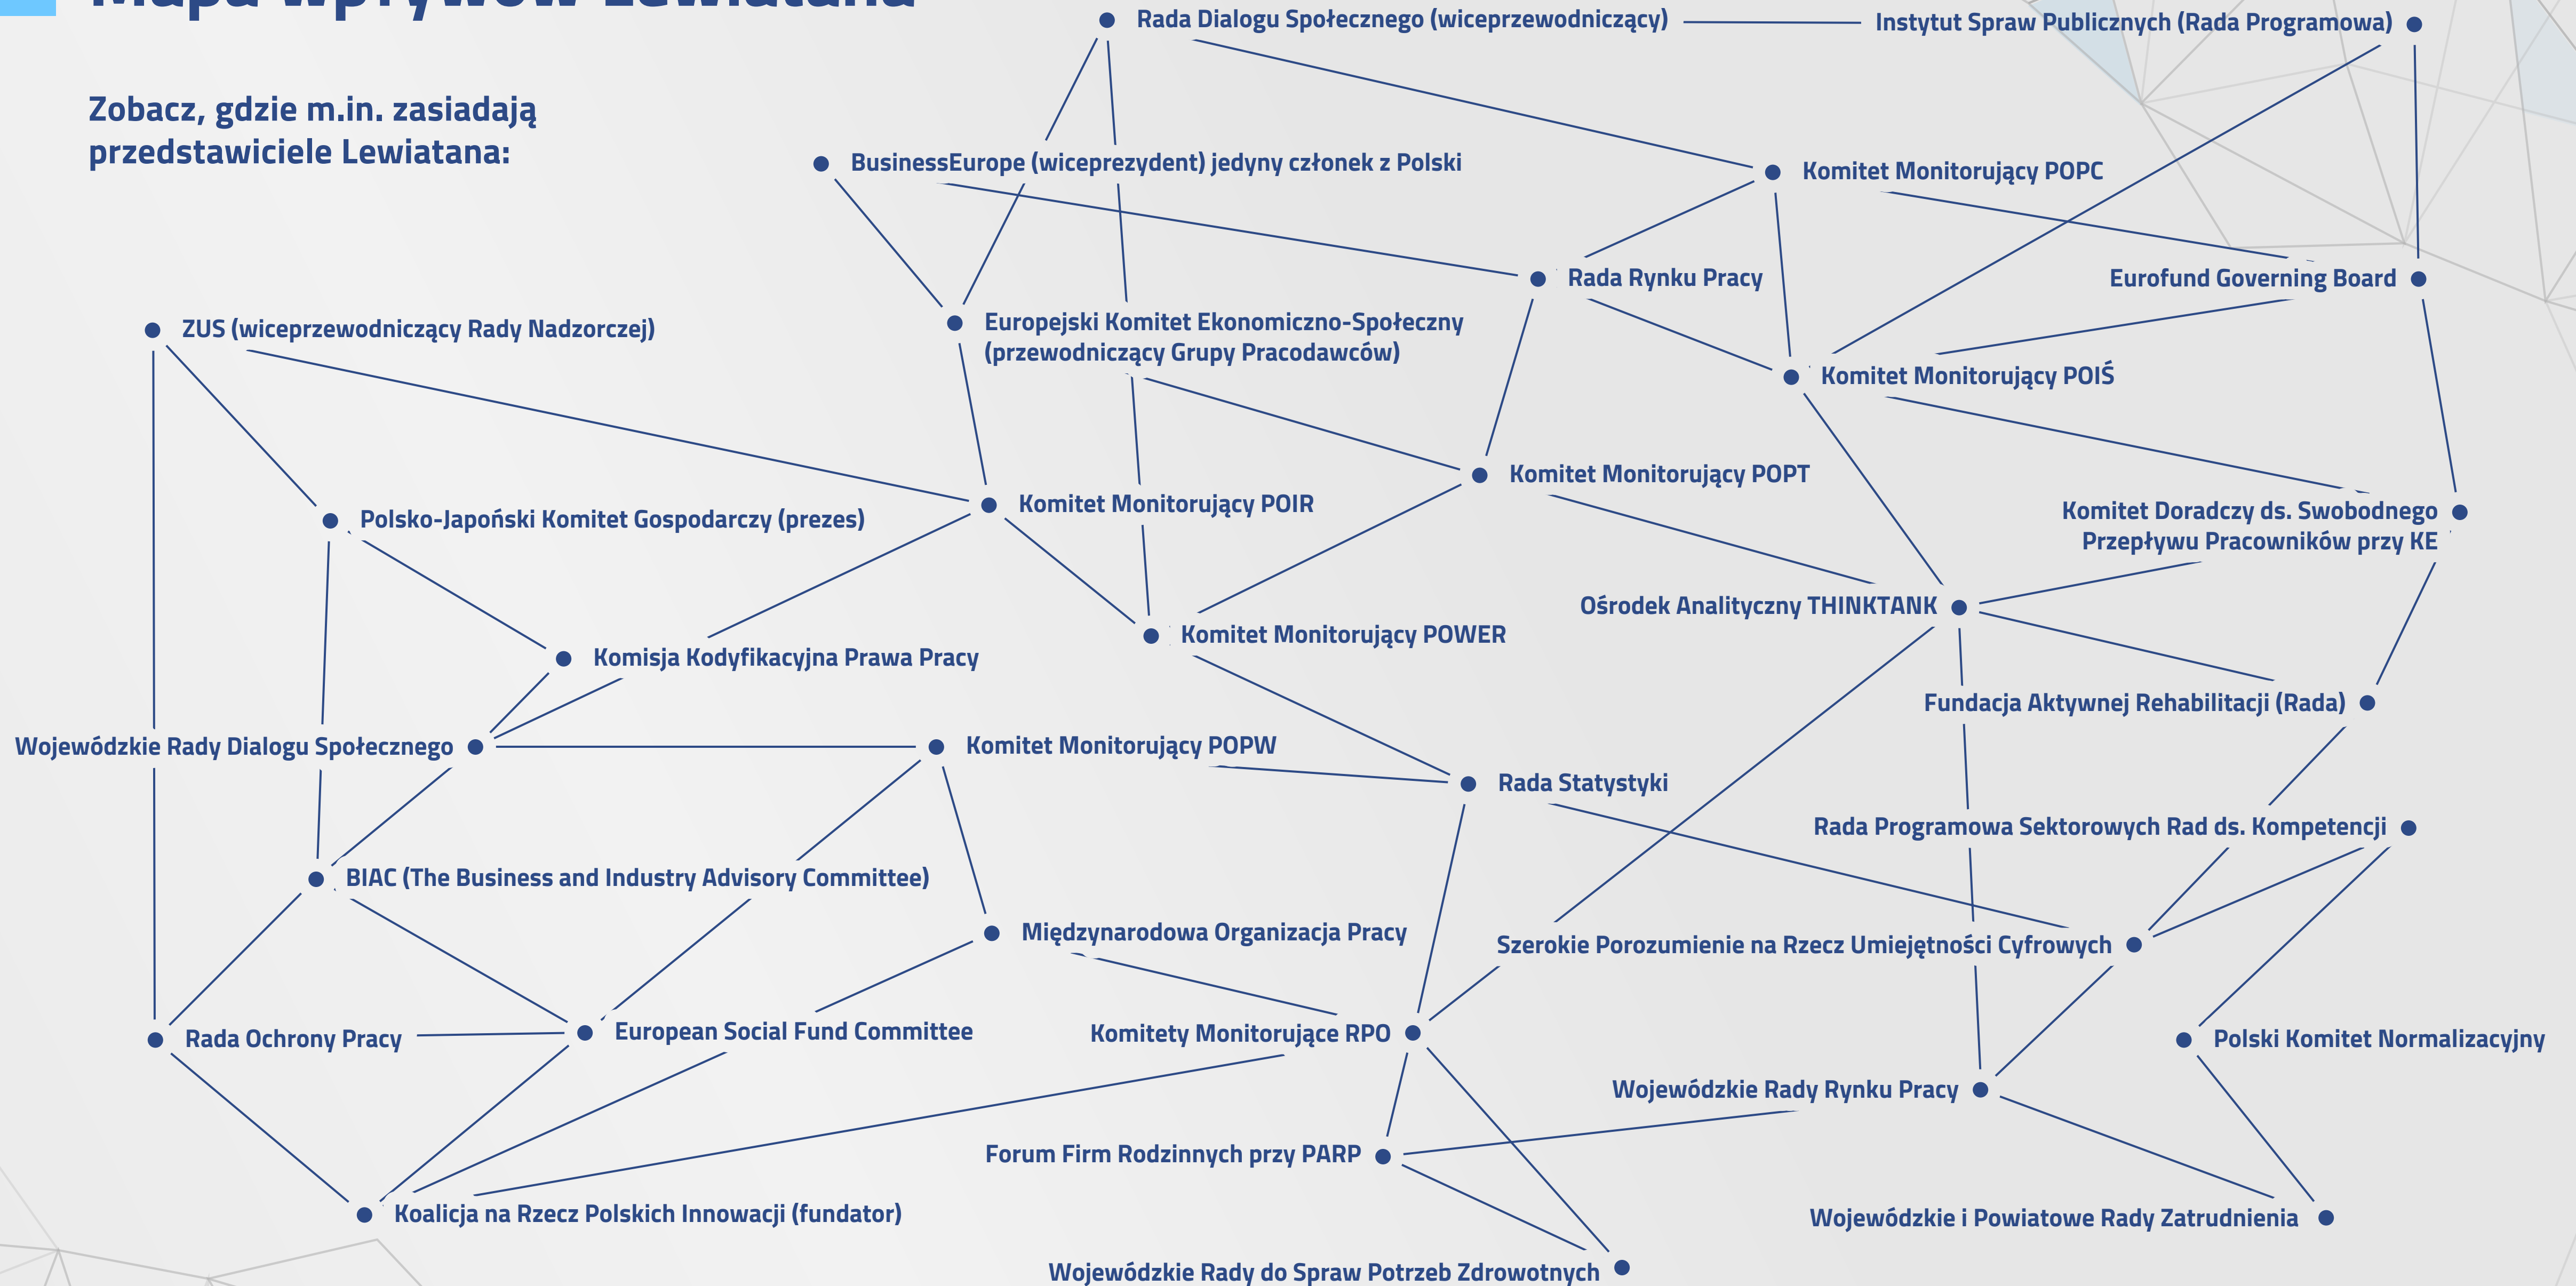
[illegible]

Zobacz, gdzie m.in. zasiadają przedstawiciele Lewiatana:

Rada Dialogu Społecznego (wiceprzewodniczący)

Instytut Spraw Publicznych (Rada Programowa)

BusinessEurope (wiceprezydent) jedyny członek z Polski

Komitet Monitorujący POPC

Rada Rynku Pracy

Eurofund Governing Board

ZUS (wiceprzewodniczący Rady Nadzorczej)

Europejski Komitet Ekonomiczno-Społeczny (przewodniczący Grupy Pracodawców)

Komitet Monitorujący POIŚ

Komitet Monitorujący POPT

Komitet Monitorujący POIR

Polsko-Japoński Komitet Gospodarczy (prezes)

Komitet Doradczy ds. Swobodnego Przepływu Pracowników przy KE

Ośrodek Analityczny THINKTANK

Komitet Monitorujący POWER

Komisja Kodyfikacyjna Prawa Pracy

Fundacja Aktywnej Rehabilitacji (Rada)

Wojewódzkie Rady Dialogu Społecznego

Komitet Monitorujący POPW

Rada Statystyki

Rada Programowa Sektorowych Rad ds. Kompetencji

BIAC (The Business and Industry Advisory Committee)

Międzynarodowa Organizacja Pracy

Szerokie Porozumienie na Rzecz Umiejętności Cyfrowych

Rada Ochrony Pracy

European Social Fund Committee

Komitety Monitorujące RPO

Polski Komitet Normalizacyjny

Wojewódzkie Rady Rynku Pracy

Forum Firm Rodzinnych przy PARP

Koalicja na Rzecz Polskich Innowacji (fundator)

Wojewódzkie i Powiatowe Rady Zatrudnienia

Wojewódzkie Rady do Spraw Potrzeb Zdrowotnych